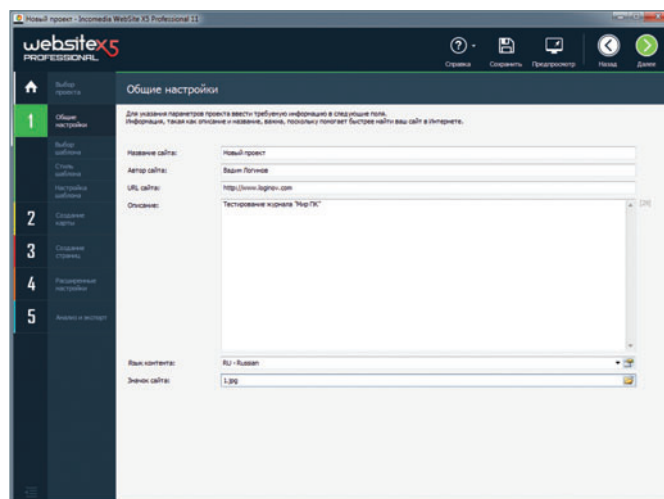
Новый проект - Incomedia WebSite X5 Professional 11

websitex5 PROFESSIONAL

Справка Сохранить Предпросмотр Назад Далее

Выбор проекта

1 Общие настройки

Выбор шаблона

Стиль шаблона

Настройка шаблона

2 Создание карты

3 Создание страниц

4 Расширенные настройки

5 Анализ и экспорт

Общие настройки

Для указания параметров проекта ввести требуемую информацию в следующие поля. Информация, такая как описание и название, важна, поскольку помогает быстрее найти ваш сайт в Интернете.

Название сайта: Новый проект

Автор сайта: Вадим Логинов

URL сайта: http://www.loginov.com

Описание: Тестирование журнала "Мир ПК"

[300]

Язык контента: RU - Russian

Значок сайта: 1.jpg